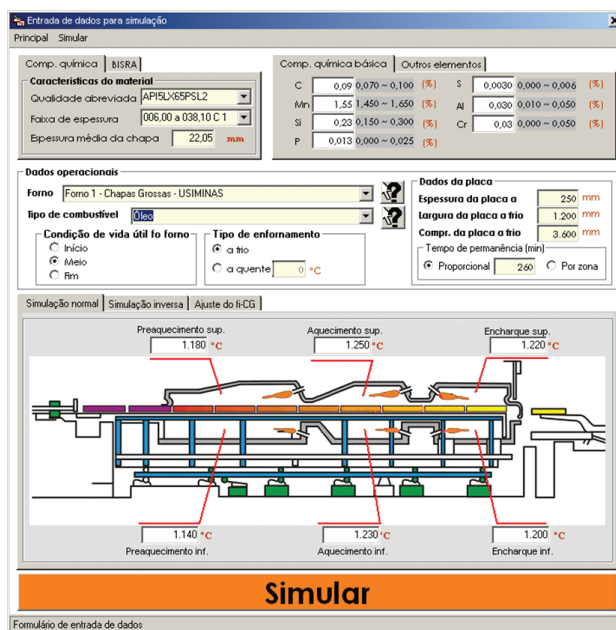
Entrada de dados para simulação

Principal Simular

Comp. química | BISRA

Características do material

Qualidade abreviada API5LX65PSL2

Faixa de espessura 006,00 a 038,10 C 1

Espessura média da chapa 22,05 mm

Comp. química básica | Outros elementos

| | | | | | | | |
|---|---|---|---|---|---|---|---|
| C | 0,09 | 0,070 ~ 0,100 | (%) | S | 0,0030 | 0,000 ~ 0,006 | (%) |
| Mn | 1,55 | 1,450 ~ 1,650 | (%) | Al | 0,030 | 0,010 ~ 0,050 | (%) |
| Si | 0,23 | 0,150 ~ 0,300 | (%) | Cr | 0,03 | 0,000 ~ 0,050 | (%) |
| P | 0,013 | 0,000 ~ 0,025 | (%) | | | | |

Dados operacionais

Forno Forno 1 - Chapas Grossas - USIMINAS

Tipo de combustível Óleo

Condição de vida útil fo forno
Início
Meio
Fim

Tipo de enfornamento
a frio
a quente 0 °C

Dados da placa

Espessura da placa a 250 mm

Largura da placa a frio 1.200 mm

Compr. da placa a frio 3.600 mm

Tempo de permanência (min)

Proporcional 260 Por zona

Simulação normal | Simulação inversa | Ajuste do fi-CG

Preaquecimento sup. 1.180 °C

Aquecimento sup. 1.250 °C

Encharque sup. 1.220 °C

1.140 °C Preaquecimento inf.

1.230 °C Aquecimento inf.

1.200 °C Encharque inf.

Simular

Formulário de entrada de dados